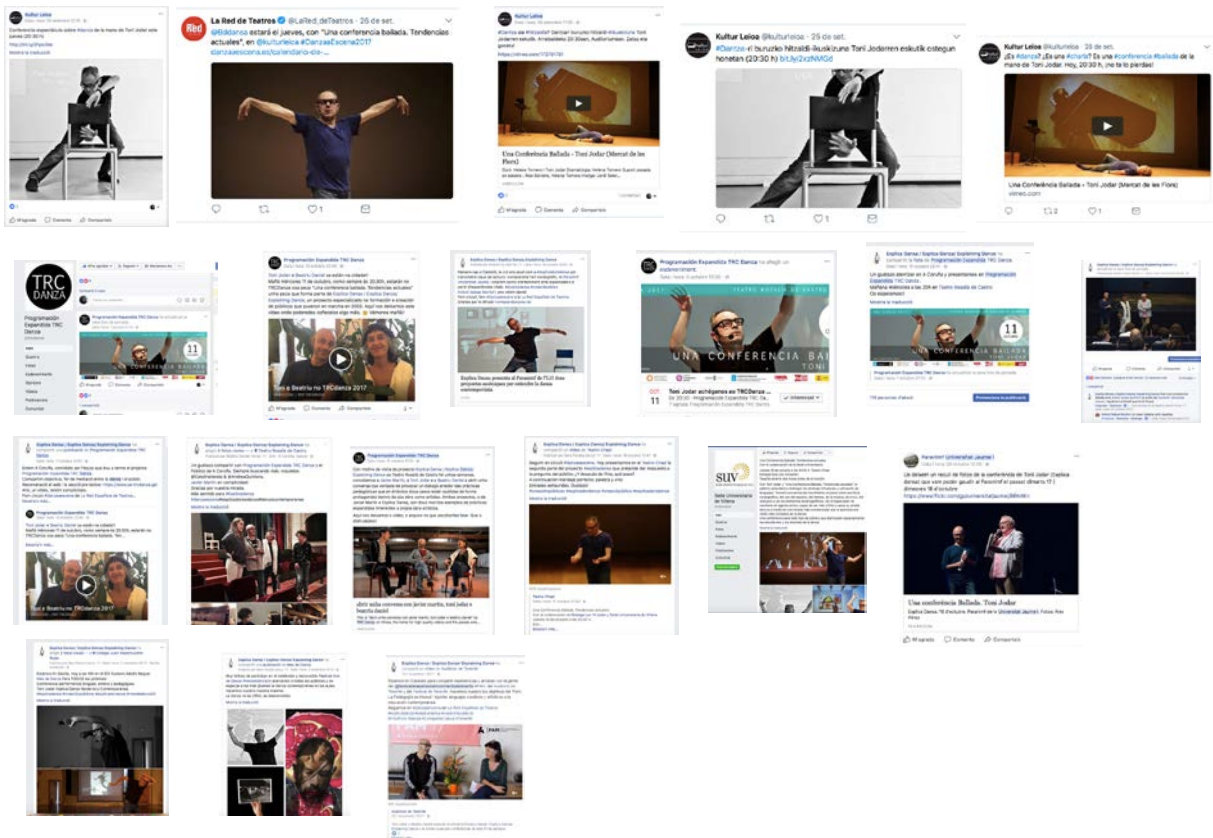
Kultur Leioa

La Red de Teatros @LaRed_deTeatros · 26 de set.
@Bddanza estará el jueves, con "Una conferencia bailada. Tendencias actuales", en @kulturleioa #DanzaaEscena2017 danzaaescena.es/calendario-ele-...

Kultur Leioa

Una Conferencia Ballada - Toni Jodar (Mercat de les Flors)

Kultur Leioa @kulturleioa · 25 de set.
#Dantza-ri buruzko hitzaldi-ikuskizuna Toni Joderren eskutik ostegun honetan (20:30 h) bit.ly/2xzNMGd

Kultur Leioa @kulturleioa · 26 de set.
¿Es #danza? ¿Es una #charla? Es una #conferencia #bailada de la mano de Toni Jodar. Hoy, 20:30 h, ¡no te lo pierdas!

Una Conferència Ballada - Toni Jodar (Mercat de les Flors)
vimeo.com

TRC DANZA

Programación Espandida TRC Danza

Toni e Beatriz no TRCdanza 2017

UNA CONFERENCIA BAILADA

TONI

11

Programación Espandida TRC Danza

Toni e Beatriz no TRCdanza 2017

Una conferència Ballada. Toni Jodar

Paranimf Universitat Jaume I